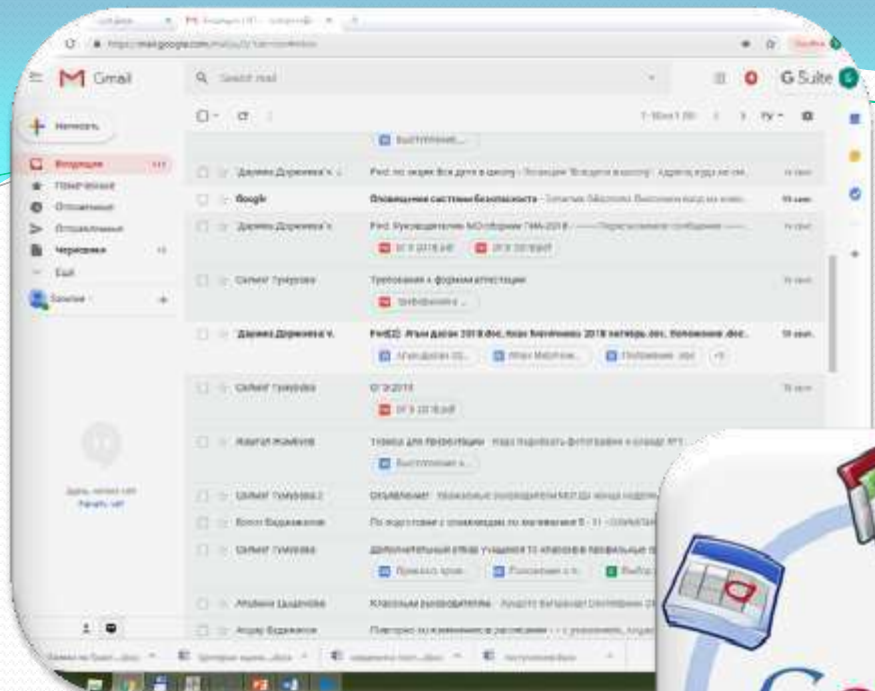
Gmail

Написать

Входящие

G Suite

Google

Оповещение системы безопасности

Дарима Доржиева

Требования к форме аттестации

Сэлмэг Гунуева

Дарима Доржиева

Сэлмэг Гунуева

Темы для презентации

Объявление

Сэлмэг Гунуева

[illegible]